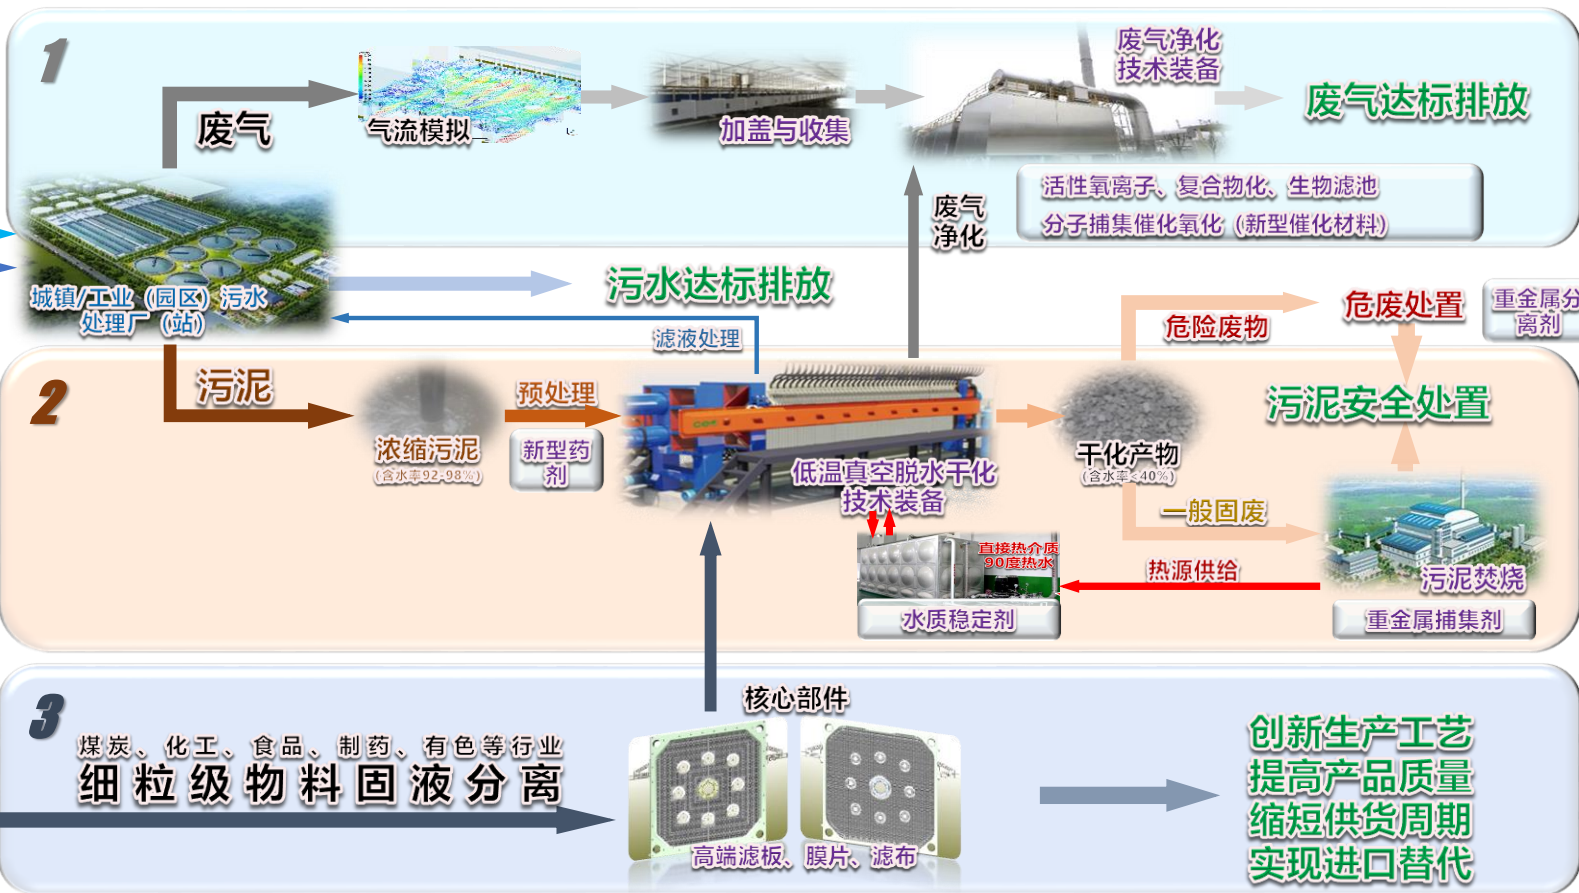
1

废气

气流模拟

加盖与收集

废气净化技术装备

废气达标排放

活性氧离子、复合物化、生物滤池

分子捕集催化氧化（新型催化材料）

废气净化

城镇/工业（园区）污水处理厂（站）

污水达标排放

滤液处理

危险废物

危废处置

重金属分离剂

2

污泥

预处理

浓缩污泥
（含水率92-98%）

新型药剂

低温真空脱水干化技术装备

干化产物
（含水率<40%）

污泥安全处置

一般固废

直接热介质
90度热水

热源供给

污泥焚烧

水质稳定剂

重金属捕集剂

3

核心部件

煤炭、化工、食品、制药、有色等行业

细粒级物料固液分离

高端滤板、膜片、滤布

创新生产工艺
提高产品质量
缩短供货周期
实现进口替代